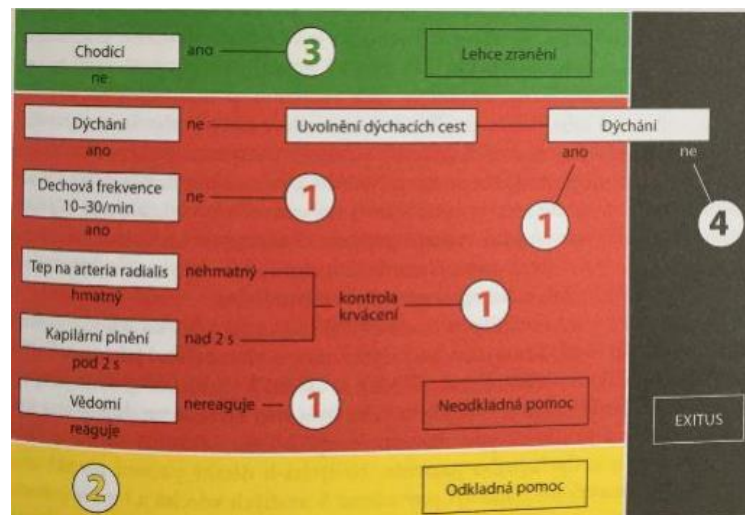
Chodící
ano
3
Lehce zranění
ne

Dýchání
ne
Uvolnění dýchacích cest
Dýchání
ano
ano
ne
4

Dechová frekvence 10–30/min
ne
1
ano
1

Tep na arteria radialis
nehmatný
hmatný
kontrola krvácení
1

Kapilární plnění
nad 2 s
pod 2 s

Vědomí
nereaguje
1
Neodkladná pomoc
reaguje

EXITUS

2
Odkladná pomoc